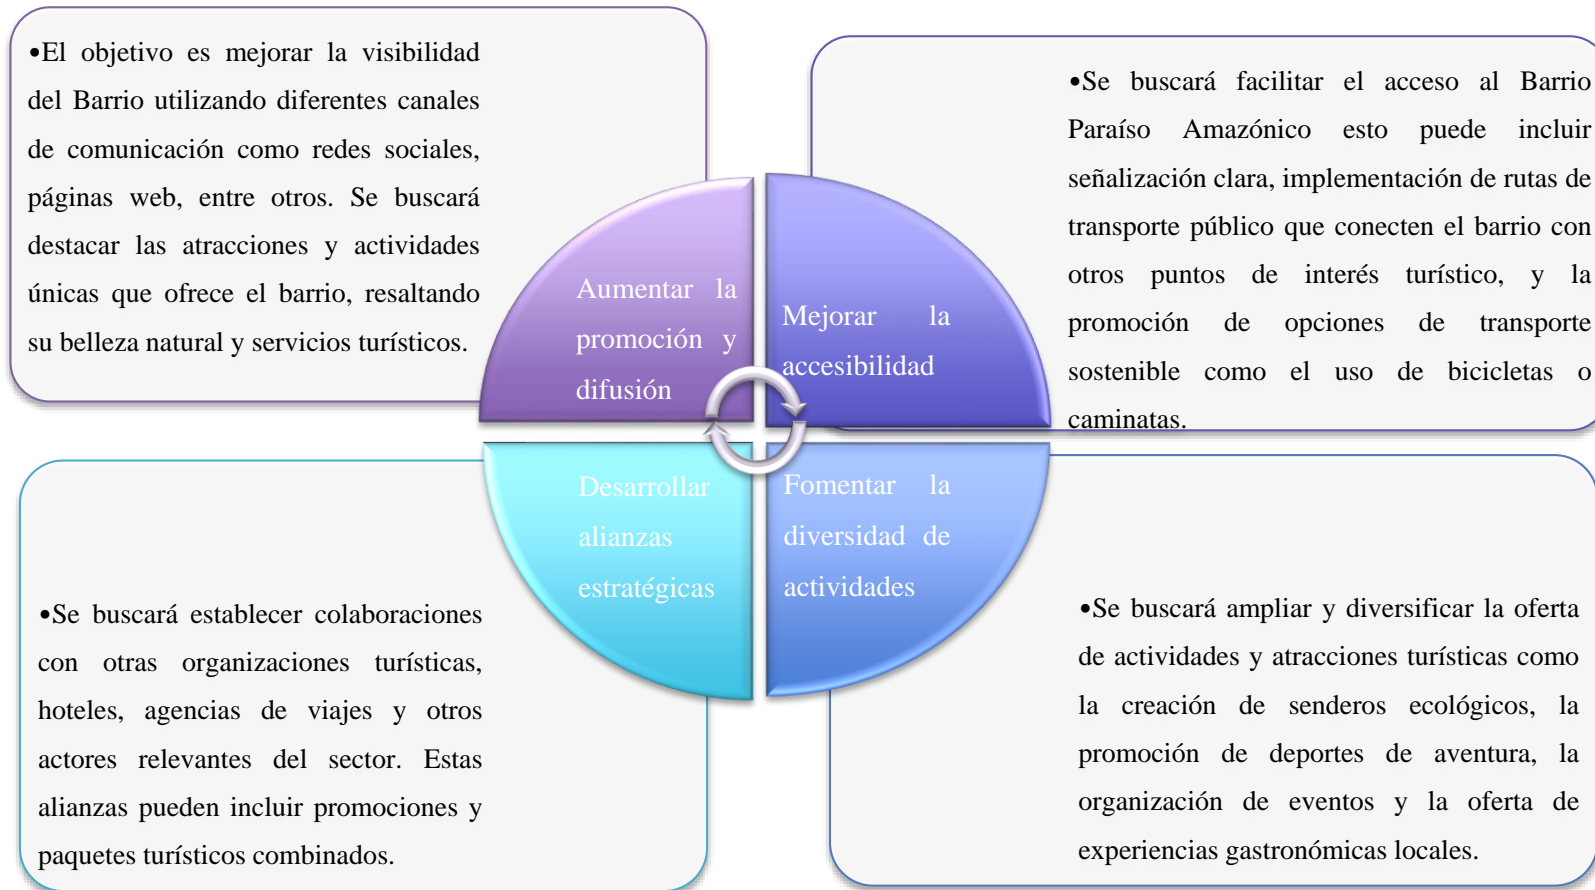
•El objetivo es mejorar la visibilidad del Barrio utilizando diferentes canales de comunicación como redes sociales, páginas web, entre otros. Se buscará destacar las atracciones y actividades únicas que ofrece el barrio, resaltando su belleza natural y servicios turísticos.

Aumentar la promoción y difusión

Mejorar la accesibilidad

•Se buscará facilitar el acceso al Barrio Paraíso Amazónico esto puede incluir señalización clara, implementación de rutas de transporte público que conecten el barrio con otros puntos de interés turístico, y la promoción de opciones de transporte sostenible como el uso de bicicletas o caminatas.

Desarrollar alianzas estratégicas

Fomentar la diversidad de actividades

•Se buscará establecer colaboraciones con otras organizaciones turísticas, hoteles, agencias de viajes y otros actores relevantes del sector. Estas alianzas pueden incluir promociones y paquetes turísticos combinados.

•Se buscará ampliar y diversificar la oferta de actividades y atracciones turísticas como la creación de senderos ecológicos, la promoción de deportes de aventura, la organización de eventos y la oferta de experiencias gastronómicas locales.